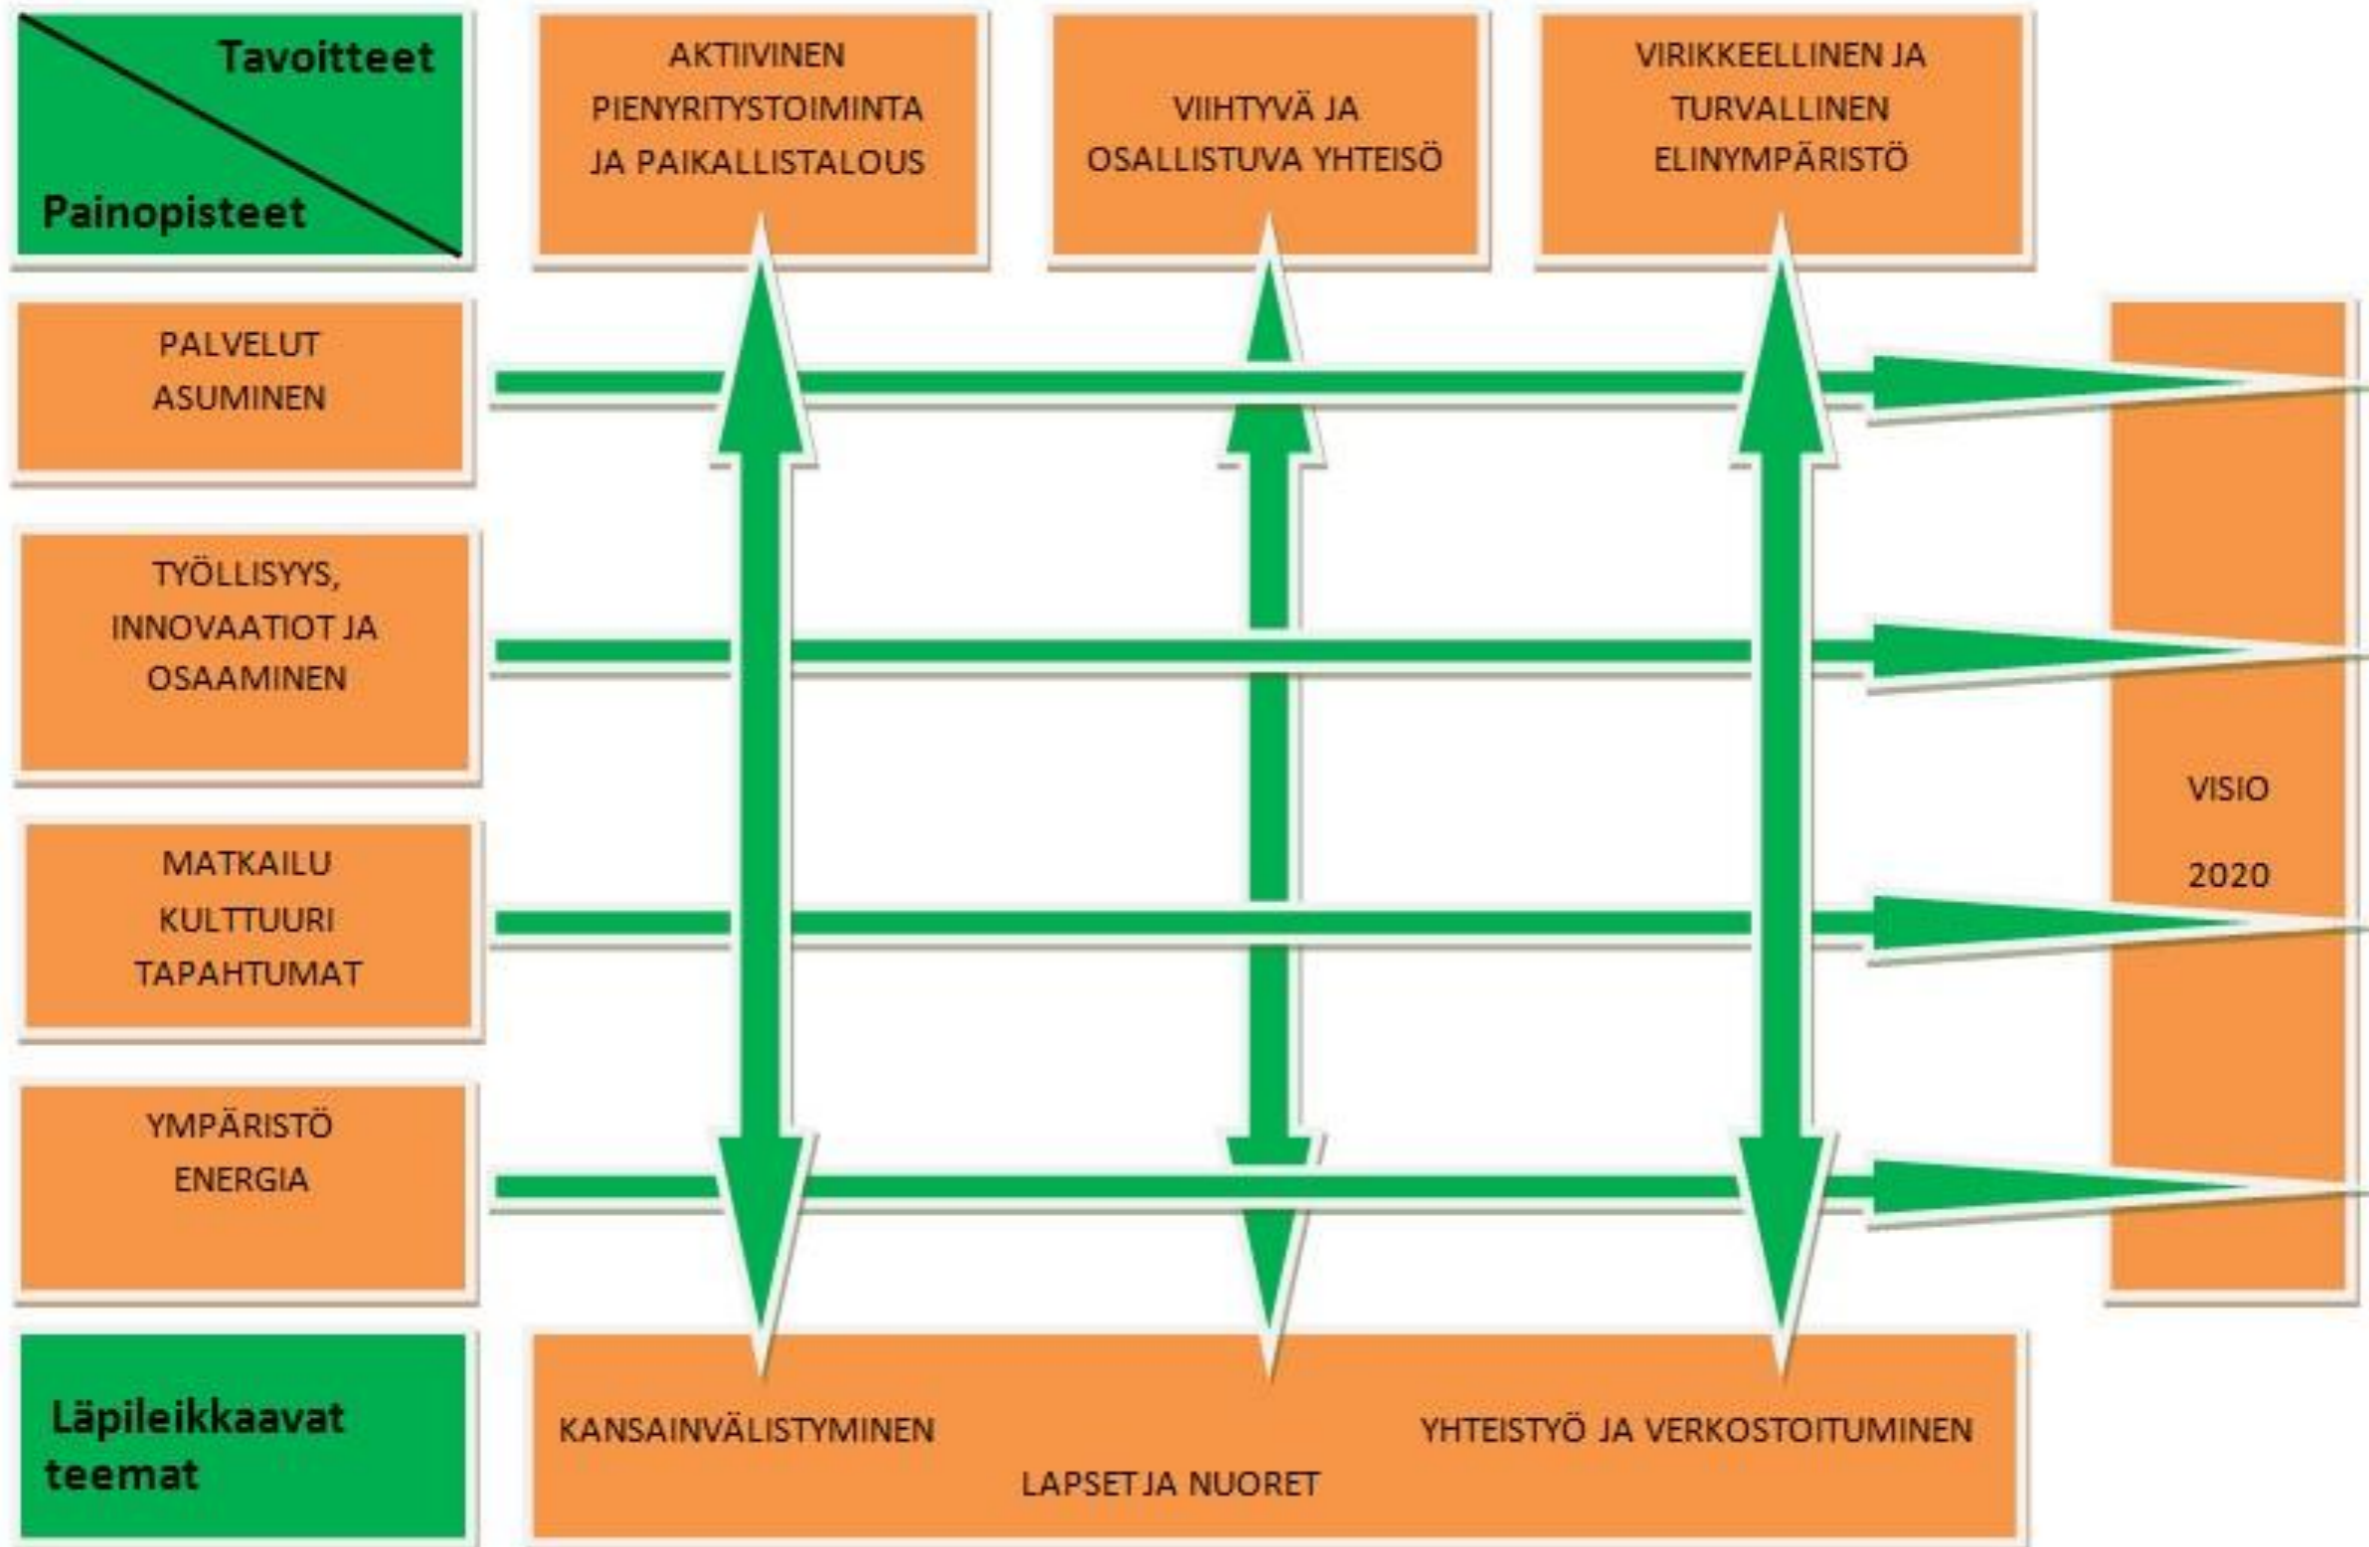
Tavoitteet

Painopisteet

AKTIIVINEN PIENYRITYSTOIMINTA JA PAIKALLISTALOUS

VIIHTYVÄ JA OSALLISTUVA YHTEISÖ

VIRIKKEELLINEN JA TURVALLINEN ELINYMPÄRISTÖ

PALVELUT ASUMINEN

TYÖLLISYYS, INNOVAATIOT JA OSAAMINEN

MATKAILU KULTTUURI TAPAHTUMAT

YMPÄRISTÖ ENERGIA

VISIO 2020

Läpileikkaavat teemat

KANSAINVÄLISTYMINEN

YHTEISTYÖ JA VERKOSTOITUMINEN

LAPSET JA NUORET